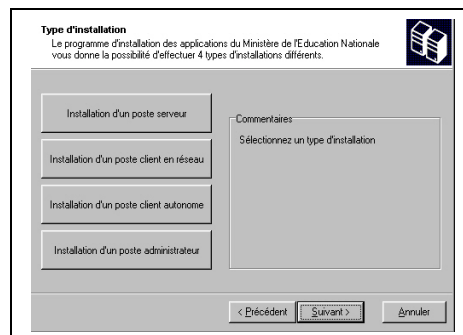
Type d'installation
Le programme d'installation des applications du Ministère de l'Education Nationale vous donne la possibilité d'effectuer 4 types d'installations différents.

Installation d'un poste serveur

Installation d'un poste client en réseau

Installation d'un poste client autonome

Installation d'un poste administrateur

Commentaires
Sélectionnez un type d'installation

< Précédent
Suivant >
Annuler